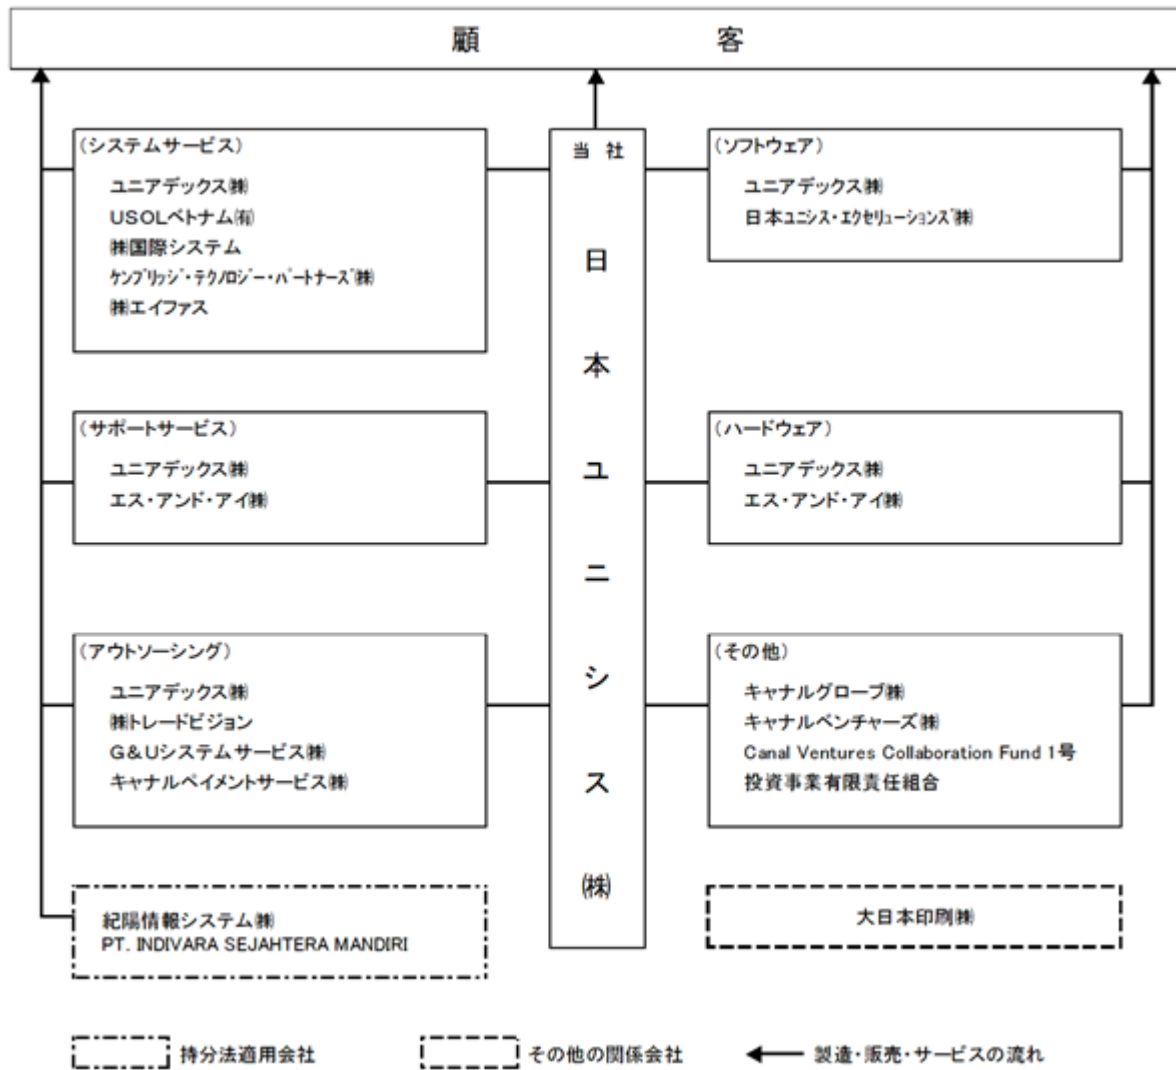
顧　客

当社

日本ユニシス㈱

（システムサービス）
ユニアデックス㈱
USOLベトナム㈲
㈱国際システム
ケンブリッジ・テクノロジー・パートナーズ㈱
㈱エイファス

（ソフトウェア）
ユニアデックス㈱
日本ユニシス・エクセリューションズ㈱

（サポートサービス）
ユニアデックス㈱
エス・アンド・アイ㈱

（ハードウェア）
ユニアデックス㈱
エス・アンド・アイ㈱

（アウトソーシング）
ユニアデックス㈱
㈱トレードビジョン
G&Uシステムサービス㈱
キャナルペイメントサービス㈱

（その他）
キャナルグローブ㈱
キャナルベンチャーズ㈱
Canal Ventures Collaboration Fund 1号
投資事業有限責任組合

紀陽情報システム㈱
PT. INDIVARA SEJAHTERA MANDIRI

大日本印刷㈱

持分法適用会社
その他の関係会社
製造・販売・サービスの流れ